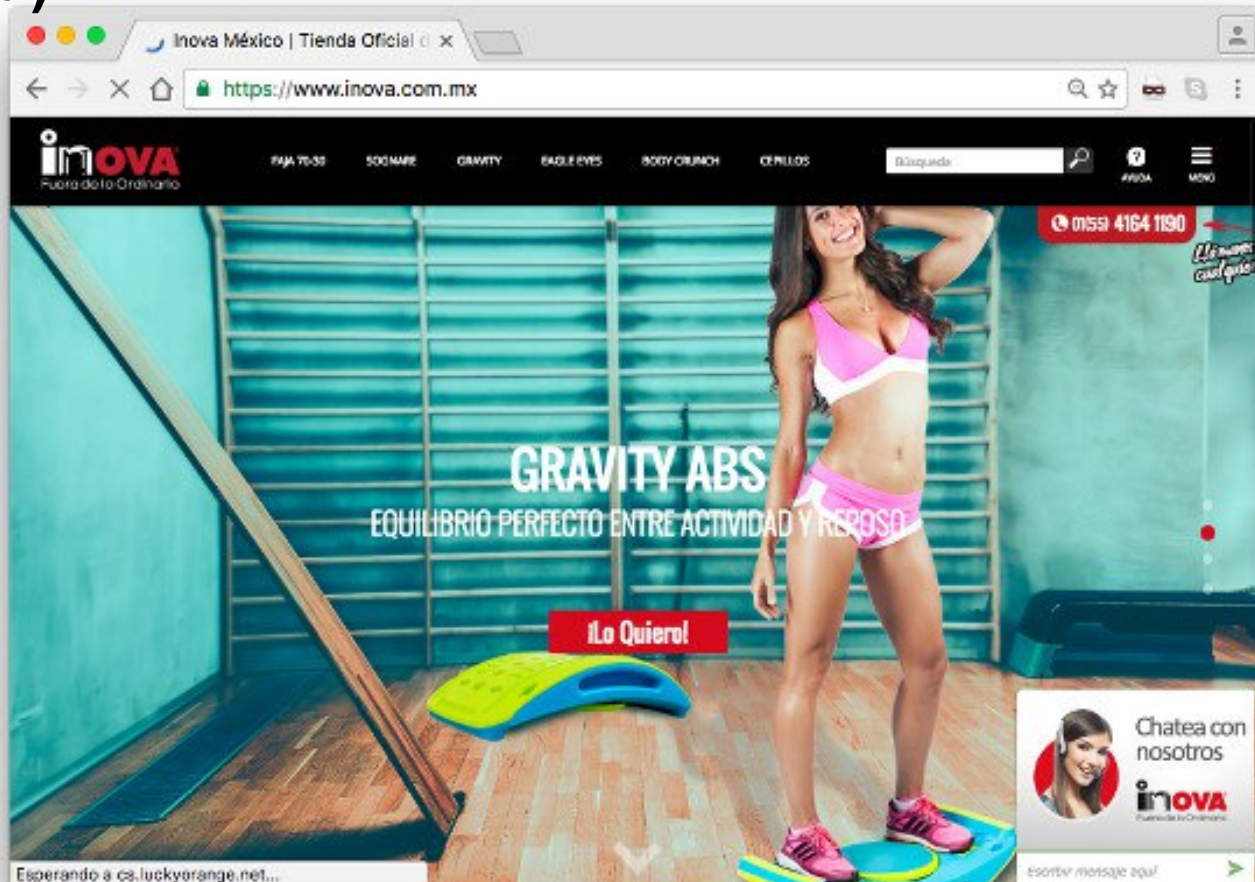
Inova México | Tienda Oficial d

https://www.inova.com.mx

inOVA
Fuera de lo Ordinario

FAJA 70-30 SOONARE GRAVITY EAGLE EYES BODY CRUNCH CEPILLOS

Búsqueda

AYUDA MENU

(0155) 4164 1190

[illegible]

GRAVITY ABS
EQUILIBRIO PERFECTO ENTRE ACTIVIDAD Y REPOSO

¡Lo Quiero!

Chatea con nosotros

inOVA
Fuera de lo Ordinario

Escribir mensaje aquí

Esperando a cs.luckyorange.net...